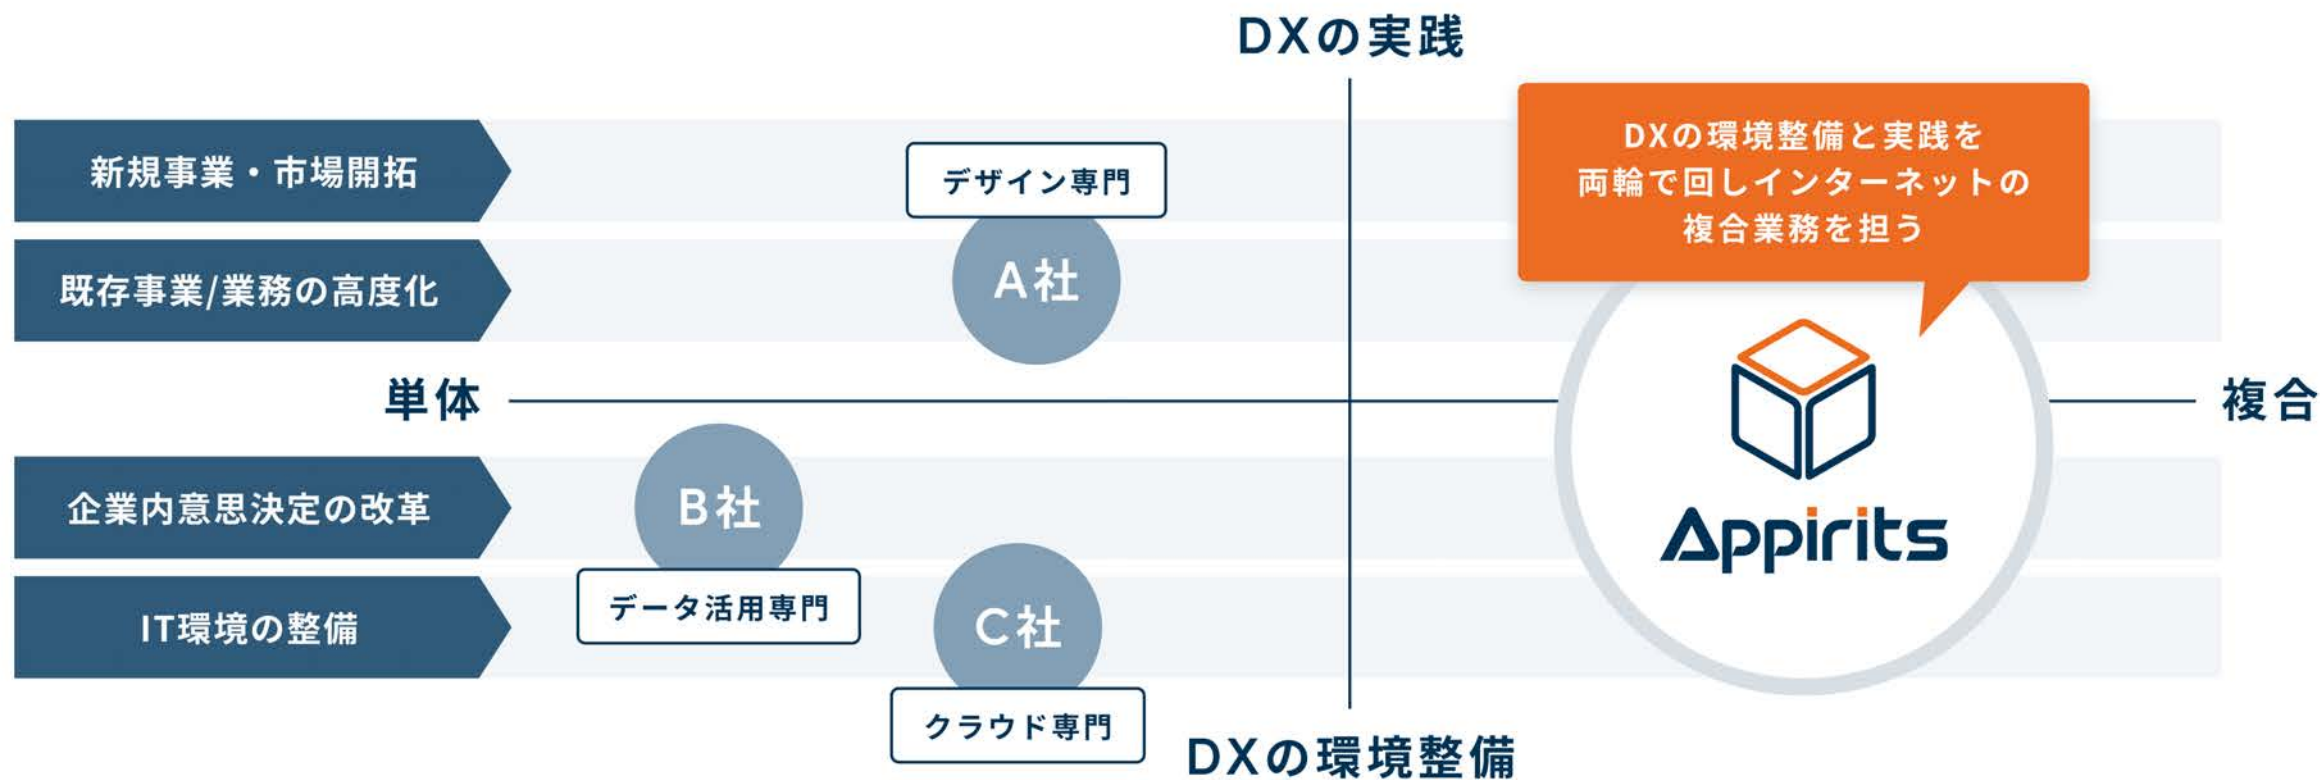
DXの実践

新規事業・市場開拓

既存事業/業務の高度化

デザイン専門

A社

DXの環境整備と実践を両輪で回しインターネットの複合業務を担う

単体

複合

Appirits

企業内意思決定の改革

B社

IT環境の整備

データ活用専門

C社

クラウド専門

DXの環境整備